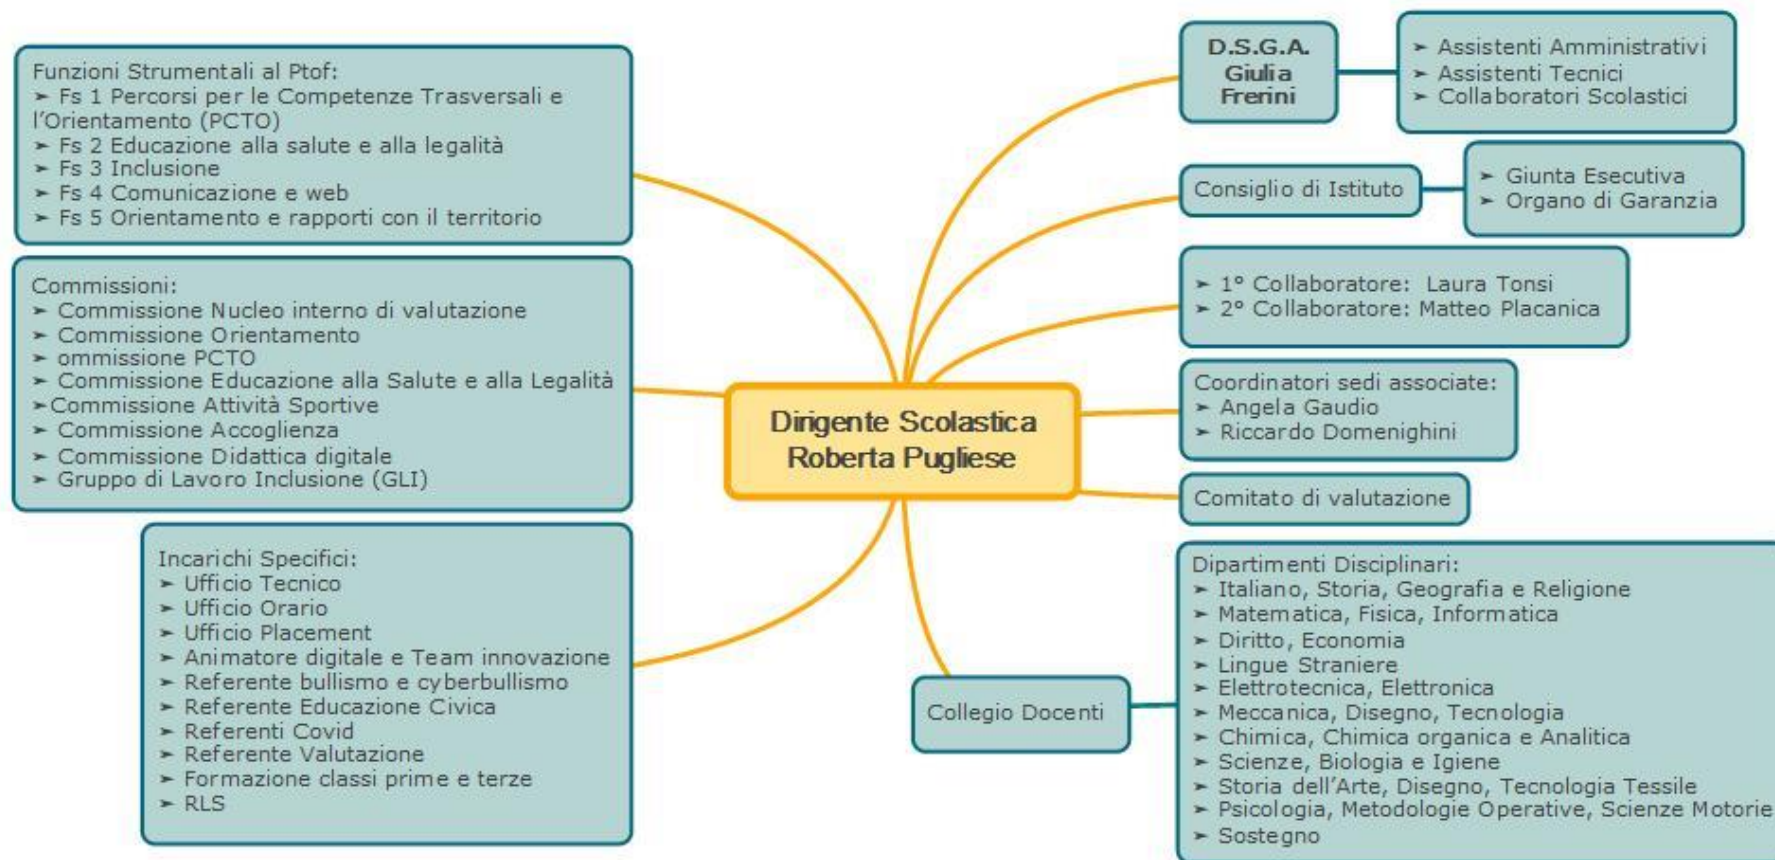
Dirigente Scolastica
Roberta Pugliese

Funzioni Strumentali al Ptof:
➢ Fs 1 Percorsi per le Competenze Trasversali e l'Orientamento (PCTO)
➢ Fs 2 Educazione alla salute e alla legalità
➢ Fs 3 Inclusione
➢ Fs 4 Comunicazione e web
➢ Fs 5 Orientamento e rapporti con il territorio

Commissioni:
➢ Commissione Nucleo interno di valutazione
➢ Commissione Orientamento
➢ ommissione PCTO
➢ Commissione Educazione alla Salute e alla Legalità
➢Commissione Attività Sportive
➢ Commissione Accoglienza
➢ Commissione Didattica digitale
➢ Gruppo di Lavoro Inclusione (GLI)

Incarichi Specifici:
➢ Ufficio Tecnico
➢ Ufficio Orario
➢ Ufficio Placement
➢ Animatore digitale e Team innovazione
➢ Referente bullismo e cyberbullismo
➢ Referente Educazione Civica
➢ Referenti Covid
➢ Referente Valutazione
➢ Formazione classi prime e terze
➢ RLS

D.S.G.A.
Giulia
Frerini

➢ Assistenti Amministrativi
➢ Assistenti Tecnici
➢ Collaboratori Scolastici

Consiglio di Istituto

➢ Giunta Esecutiva
➢ Organo di Garanzia

➢ 1° Collaboratore: Laura Tonsi
➢ 2° Collaboratore: Matteo Placanica

Coordinatori sedi associate:
➢ Angela Gaudio
➢ Riccardo Domenighini

Comitato di valutazione

Collegio Docenti

Dipartimenti Disciplinari:
➢ Italiano, Storia, Geografia e Religione
➢ Matematica, Fisica, Informatica
➢ Diritto, Economia
➢ Lingue Straniere
➢ Elettrotecnica, Elettronica
➢ Meccanica, Disegno, Tecnologia
➢ Chimica, Chimica organica e Analitica
➢ Scienze, Biologia e Igiene
➢ Storia dell'Arte, Disegno, Tecnologia Tessile
➢ Psicologia, Metodologie Operative, Scienze Motorie
➢ Sostegno